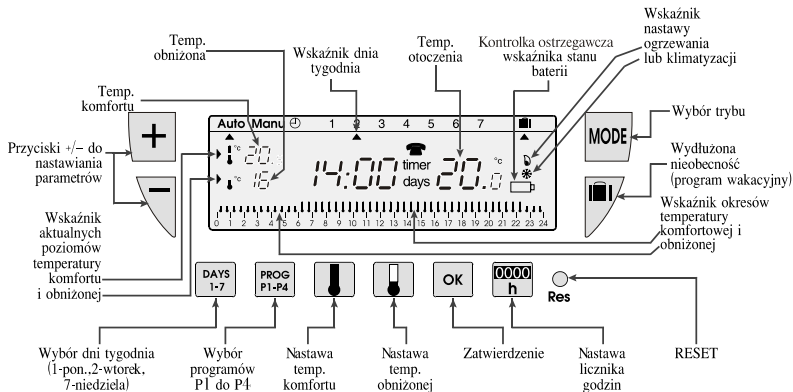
Temp. obniżona

Wskaźnik dnia tygodnia

Temp. otoczenia

Kontrolka ostrzegawcza wskaźnika stanu baterii

Wskaźnik nastawy ogrzewania lub klimatyzacji

Temp. komfortu

Przyciski +/– do nastawiania parametrów

Auto Manu 1 2 3 4 5 6 7

°c 20.

°c 18

14:00 timer days 20.0 °c

0 1 2 3 4 5 6 7 8 9 10 11 12 13 14 15 16 17 18 19 20 21 22 23 24

Wybór trybu

MODE

Wydłużona nieobecność (program wakacyjny)

Wskaźnik aktualnych poziomów temperatury komfortu i obniżonej

Wskaźnik okresów temperatury komfortowej i obniżonej

DAYS 1-7

PROG P1-P4

OK

0000 h

Res

Wybór dni tygodnia (1-pon.,2-wtorek, 7-niedziela)

Wybór programów P1 do P4

Nastawa temp. komfortu

Nastawa temp. obniżonej

Zatwierdzenie

Nastawa licznika godzin

RESET